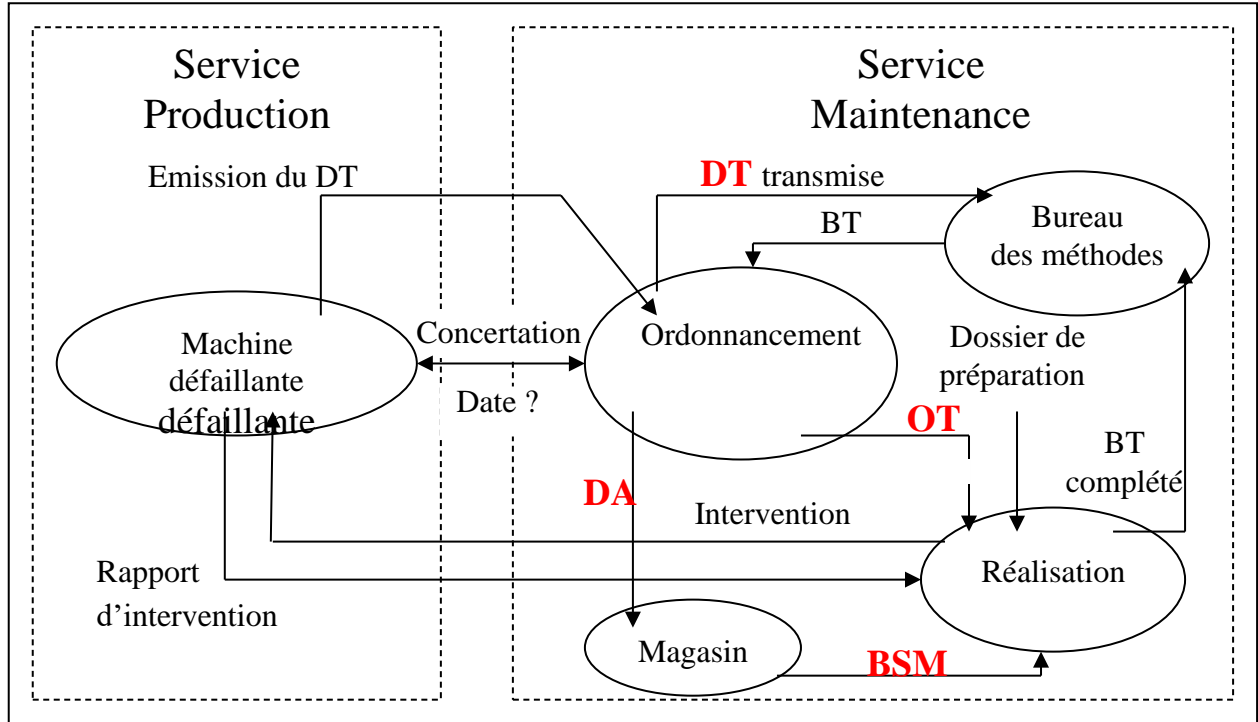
Service Production

Emission du DT

Machine défaillante défaillante

Rapport d'intervention

Concertation

Date ?

Service Maintenance

DT transmise

BT

Bureau des méthodes

Ordonnancement

Dossier de préparation

OT

BT complété

DA

Intervention

Réalisation

Magasin

BSM